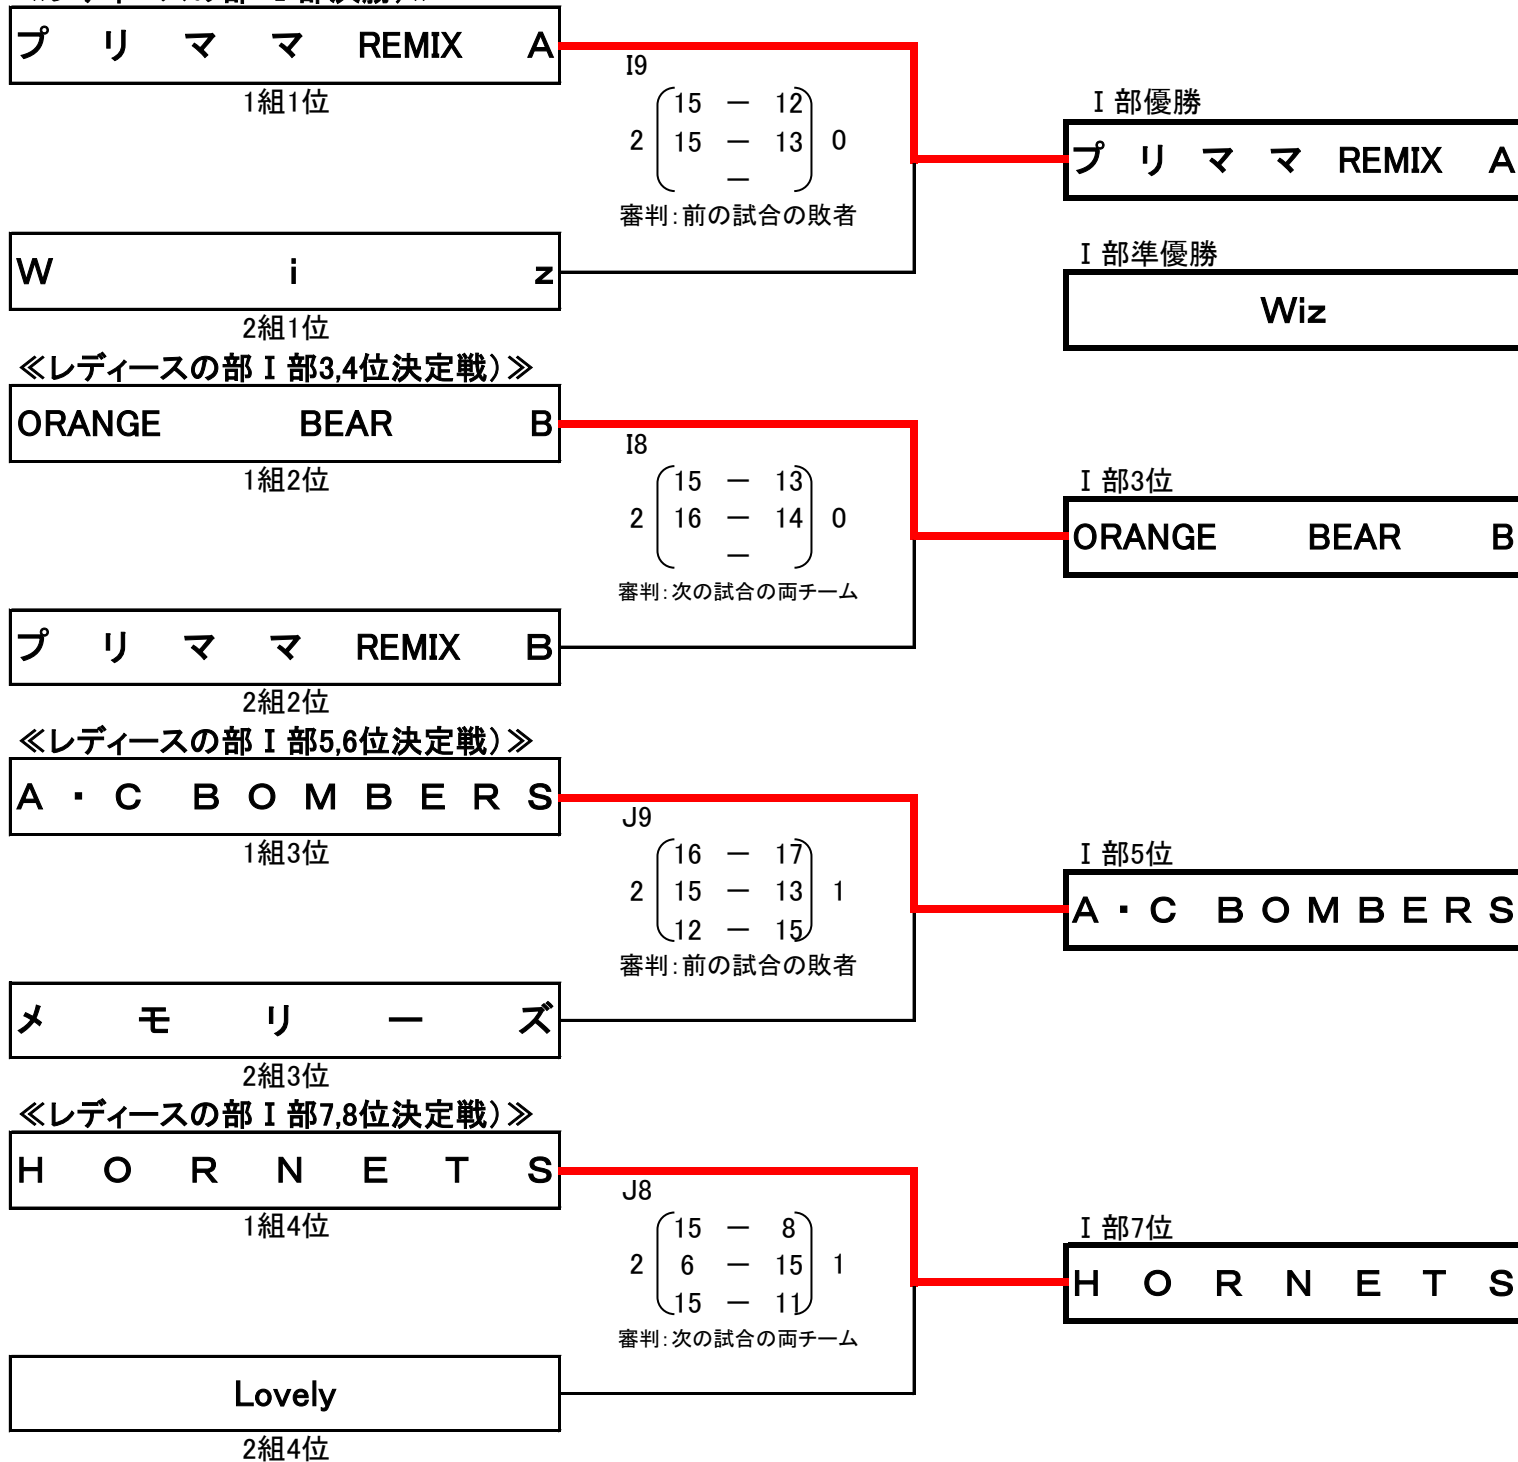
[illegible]

プ リ マ マ REMIX A
1組1位

I9
15 — 12
2 15 — 13 0
—
審判：前の試合の敗者

W i z
2組1位

Ⅰ部優勝
プ リ マ マ REMIX A

Ⅰ部準優勝
Wiz

≪レディースの部Ⅰ部3,4位決定戦）≫

ORANGE BEAR B
1組2位

I8
15 — 13
2 16 — 14 0
—
審判：次の試合の両チーム

プ リ マ マ REMIX B
2組2位

Ⅰ部3位
ORANGE BEAR B

≪レディースの部Ⅰ部5,6位決定戦）≫

A・C BOMBERS
1組3位

J9
16 — 17
2 15 — 13 1
12 — 15
審判：前の試合の敗者

メ モ リ ー ズ
2組3位

Ⅰ部5位
A・C BOMBERS

≪レディースの部Ⅰ部7,8位決定戦）≫

H O R N E T S
1組4位

J8
15 — 8
2 6 — 15 1
15 — 11
審判：次の試合の両チーム

Lovely
2組4位

Ⅰ部7位
H O R N E T S